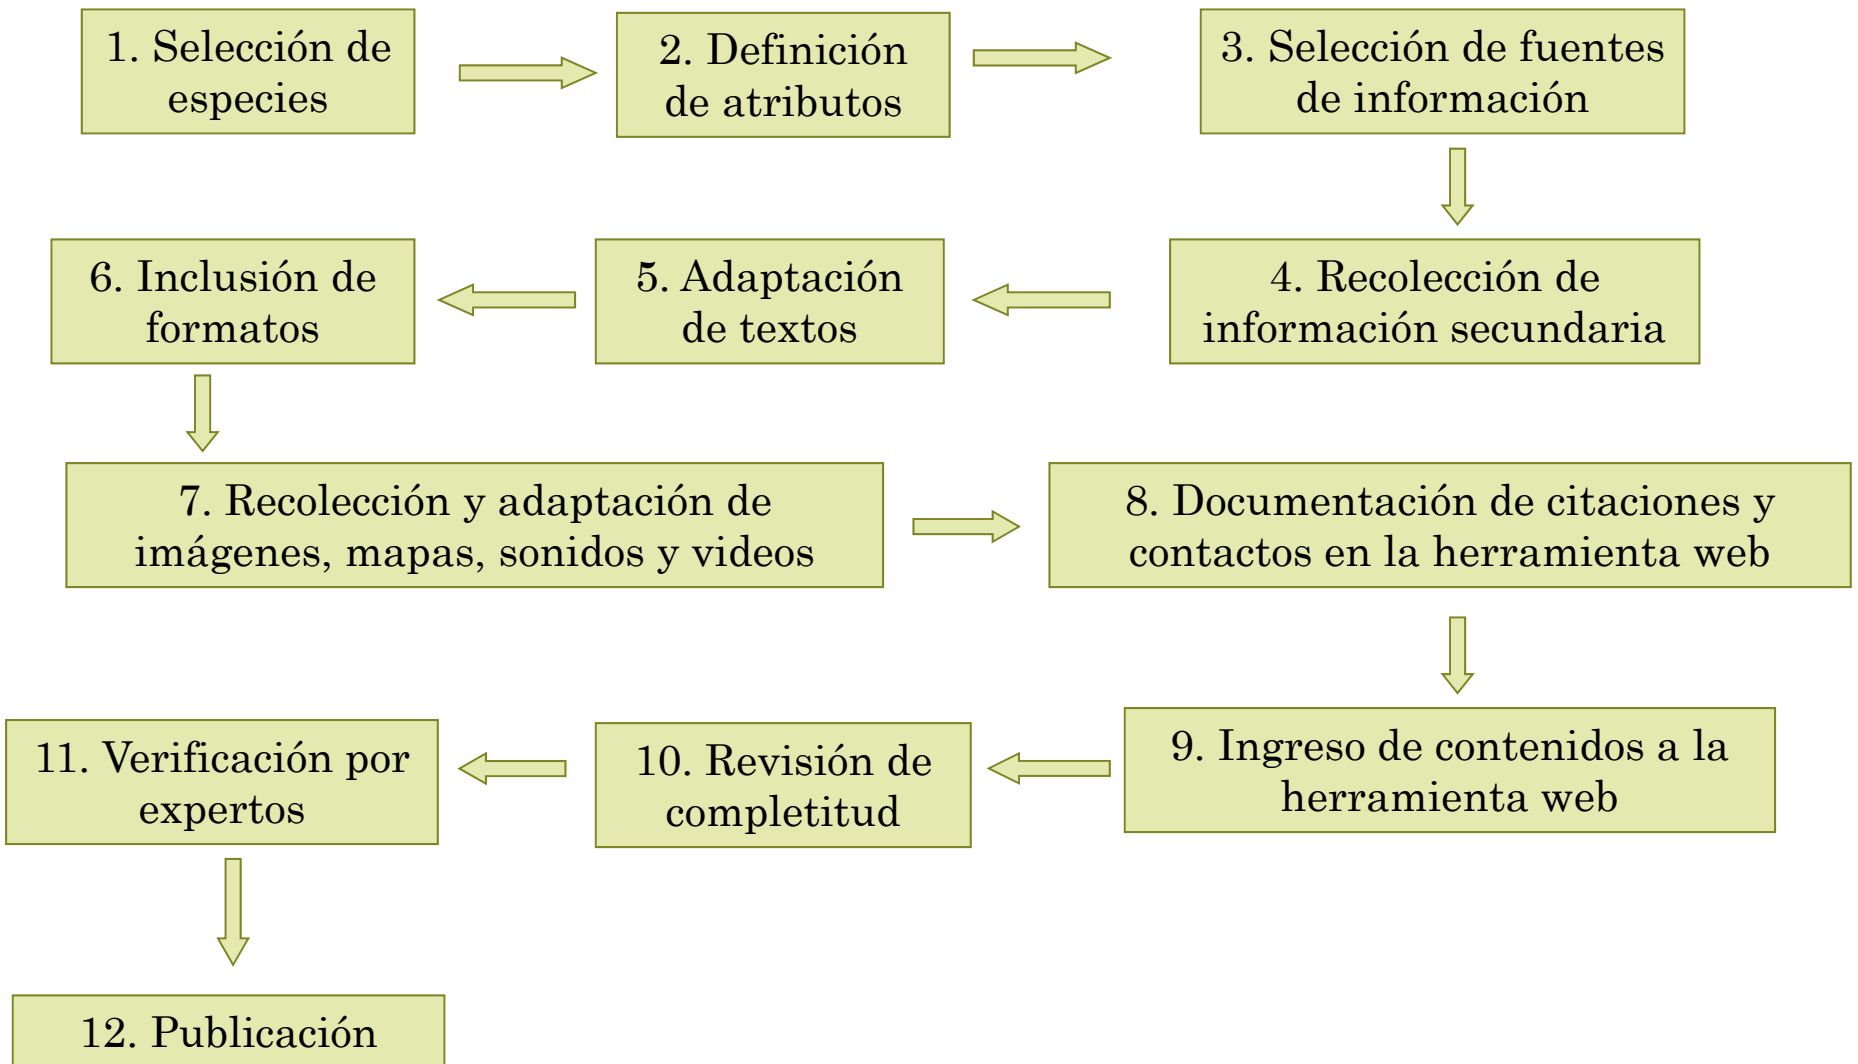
1. Selección de especies

2. Definición de atributos

3. Selección de fuentes de información

4. Recolección de información secundaria

5. Adaptación de textos

6. Inclusión de formatos

7. Recolección y adaptación de imágenes, mapas, sonidos y videos

8. Documentación de citaciones y contactos en la herramienta web

9. Ingreso de contenidos a la herramienta web

10. Revisión de completitud

11. Verificación por expertos

12. Publicación